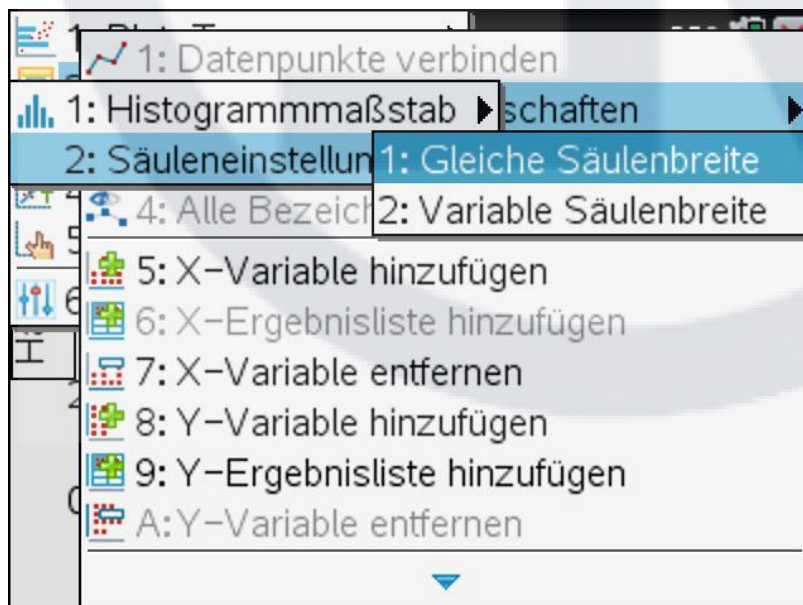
1: Datenpunkte verbinden

1: Histogrammmaßstab ▶ schaften ▶

2: Säuleneinstellun 1: Gleiche Säulenbreite

4: Alle Bezeich 2: Variable Säulenbreite

5: X−Variable hinzufügen

6: X−Ergebnisliste hinzufügen

7: X−Variable entfernen

8: Y−Variable hinzufügen

9: Y−Ergebnisliste hinzufügen

A: Y−Variable entfernen